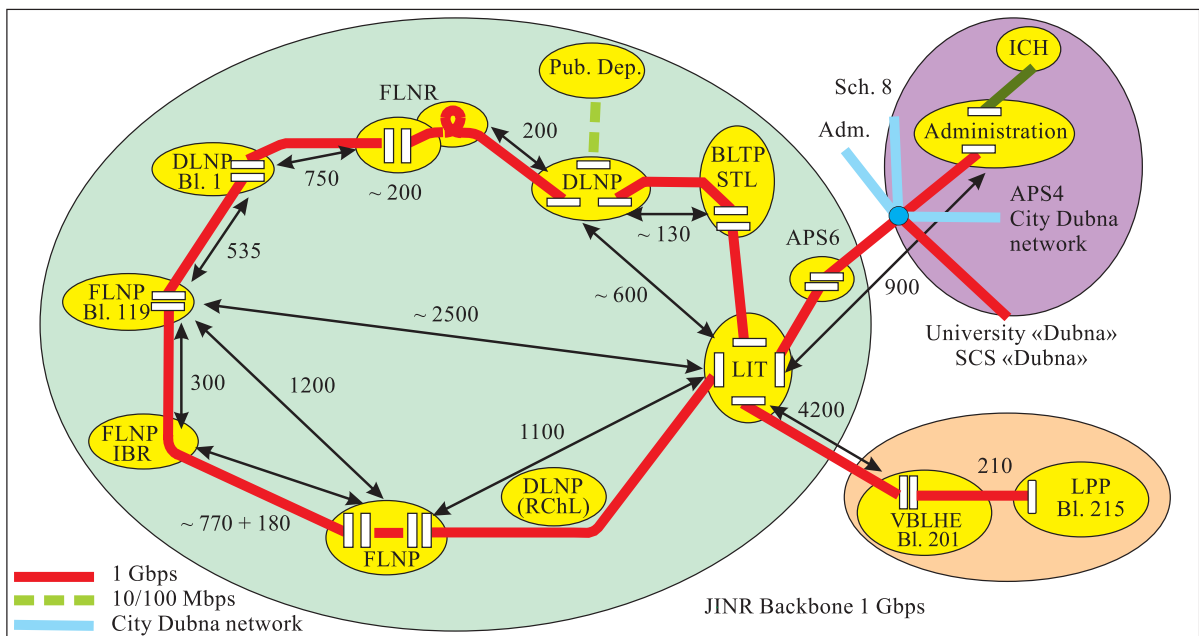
Pub. Dep.

FLNR

200

DLNP Bl. 1

750

~ 200

DLNP

BLTP STL

~ 130

535

FLNP Bl. 119

~ 600

~ 2500

LIT

300

1200

FLNP IBR

1100

DLNP (RChL)

~ 770 + 180

FLNP

APS6

ICH

Sch. 8

Adm.

Administration

APS4 City Dubna network

900

University «Dubna» SCS «Dubna»

4200

210

VBLHE Bl. 201

LPP Bl. 215

1 Gbps

10/100 Mbps

City Dubna network

JINR Backbone 1 Gbps